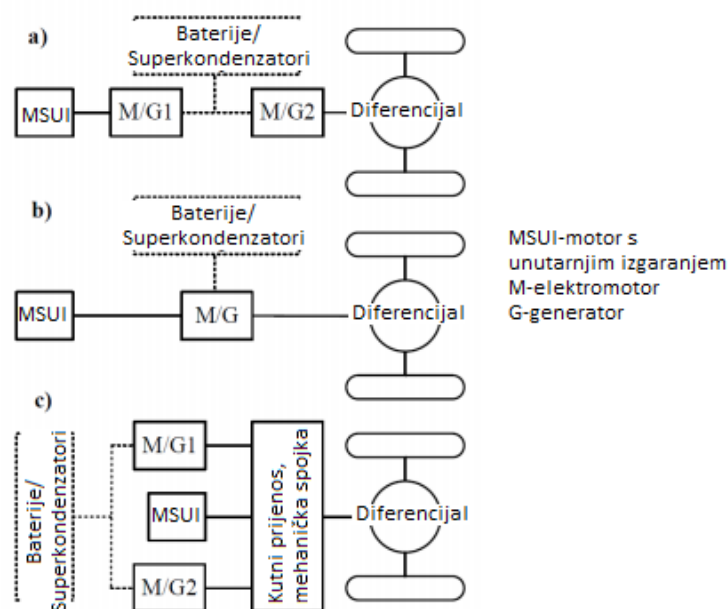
a)

Baterije/
Superkondenzatori

MSUI

M/G1

M/G2

Diferencijal

b)

Baterije/
Superkondenzatori

MSUI

M/G

Diferencijal

MSUI-motor s unutarnjim izgaranjem
M-elektromotor
G-generator

c)

Baterije/
Superkondenzatori

M/G1

MSUI

M/G2

Kutni prijenos,
mehanička spojka

Diferencijal